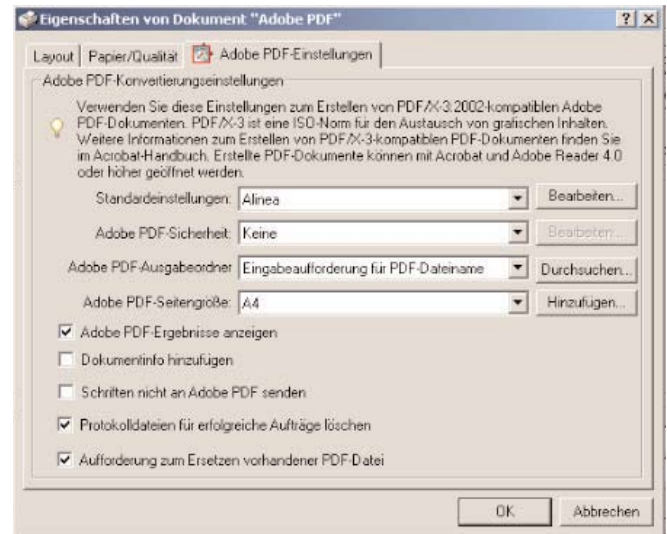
Eigenschaften von Dokument "Adobe PDF"

?
X

Layout
Papier/Qualität
Adobe PDF-Einstellungen

Adobe PDF-Konvertierungseinstellungen

Verwenden Sie diese Einstellungen zum Erstellen von PDF/X-3:2002-kompatiblen Adobe PDF-Dokumenten. PDF/X-3 ist eine ISO-Norm für den Austausch von grafischen Inhalten. Weitere Informationen zum Erstellen von PDF/X-3-kompatiblen PDF-Dokumenten finden Sie im Acrobat-Handbuch. Erstellte PDF-Dokumente können mit Acrobat und Adobe Reader 4.0 oder höher geöffnet werden.

Standardeinstellungen: Alinea
Bearbeiten...

Adobe PDF-Sicherheit: Keine
Bearbeiten...

Adobe PDF-Ausgabeordner: Eingabeaufforderung für PDF-Dateiname
Durchsuchen...

Adobe PDF-Seitengröße: A4
Hinzufügen...

Adobe PDF-Ergebnisse anzeigen

Dokumentinfo hinzufügen

Schriften nicht an Adobe PDF senden

Protokolldateien für erfolgreiche Aufträge löschen

Aufforderung zum Ersetzen vorhandener PDF-Datei

OK
Abbrechen